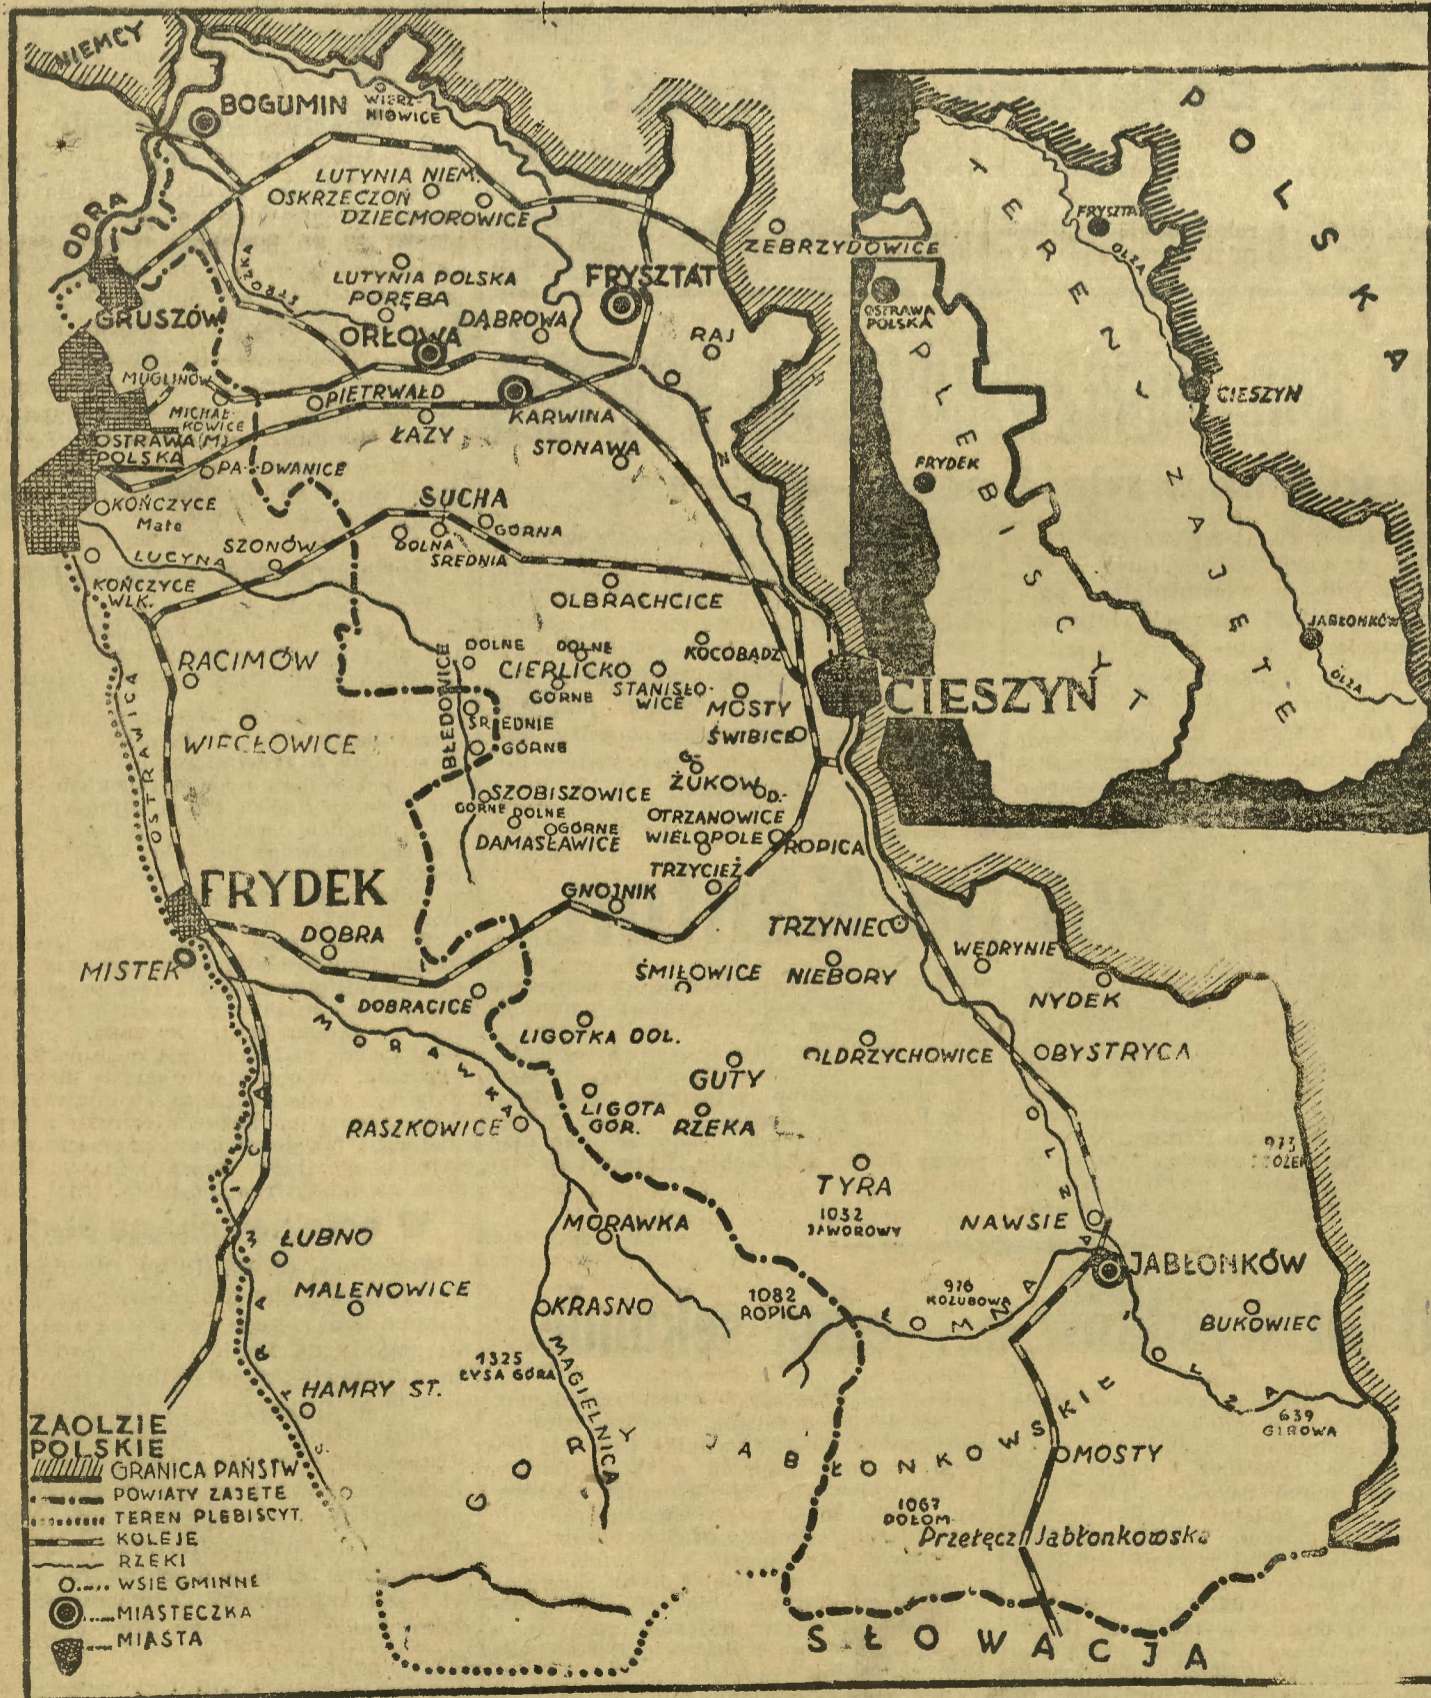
NIEMCY
BOGUMIN
WIERZNIOWICE
ODRA
LUTYNIA NIEM.
OSKRZECZOŃ
DZIECMOROWICE
ZEBRZYDOWICE
LUTYNIA POLSKA
PORĘBA
FRYSZTAT
GRUSZÓW
DĄBROWA
RAJ
ORŁOWA
MUGLINÓW
PIETRWAŁD
KARWINA
MICHAŁKOWICE
ŁAZY
OSTRAWA (M.) POLSKA
STONAWA
PADWANICE
SUCHA
KOŃCZYCE Małe
GÓRNA
DOLNA
ŚREDNIA
SZONÓW
LUCYNA
KOŃCZYCE WLK.
OLBRACHCICE
DOLNE
DOLNE
KOCOBĄDZ
RACIMÓW
CIERLICKO
GÓRNE
STANISŁOWICE
MOSTY
CIESZYN
WIECŁOWICE
ŚREDNIE
GÓRNE
BŁĘDOWICE
ŚWIBICE
ŻUKOW D.
SZOBISZOWICE
GÓRNE
DOLNE
GÓRNE
OTRZANOWICE
DAMASŁAWICE
WIELOPOLE
ROPICA
OSTRAWICA
TRZYCIEŻ
FRYDEK
GNOJNIK
TRZYNIEC
DOBRA
WĘDRYNIE
MISTEK
ŚMIŁOWICE
NIEBORY
NYDEK
DOBRACICE
MORAWKA
LIGOTKA DOL.
OLDRZYCHOWICE
OBYSTRYCA
GUTY
LIGOTA GOR.
RZEKA
RASZKOWICE
OLZA
973 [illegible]
TYRA
MORAWKA
1032 JAWOROWY
NAWSIE
ŁUBNO
JABŁONKÓW
MALENOWICE
976 KOZUBOWA
1082 ROPICA
KRASNO
ŁOMNA
BUKOWIEC
1325 ŁYSA GÓRA
MAGIELNICA
HAMRY ST.
OLZA
639 GIROWA
GÓRY JABŁONKOWSKIE
MOSTY
1067 DOŁOM
Przełęcz Jabłonkowska
SŁOWACJA
POLSKA
FRYSZTAT
OLZA
OSTRAWA POLSKA
TEREN PLEBISCYT
CIESZYN
FRYDEK
ZAJĘTE
JABŁONKÓW
OLZA

ZAOLZIE POLSKIE
GRANICA PAŃSTW
POWIATY ZAJĘTE
TEREN PLEBISCYT.
KOLEJE
RZEKI
WSIE GMINNE
MIASTECZKA
MIASTA